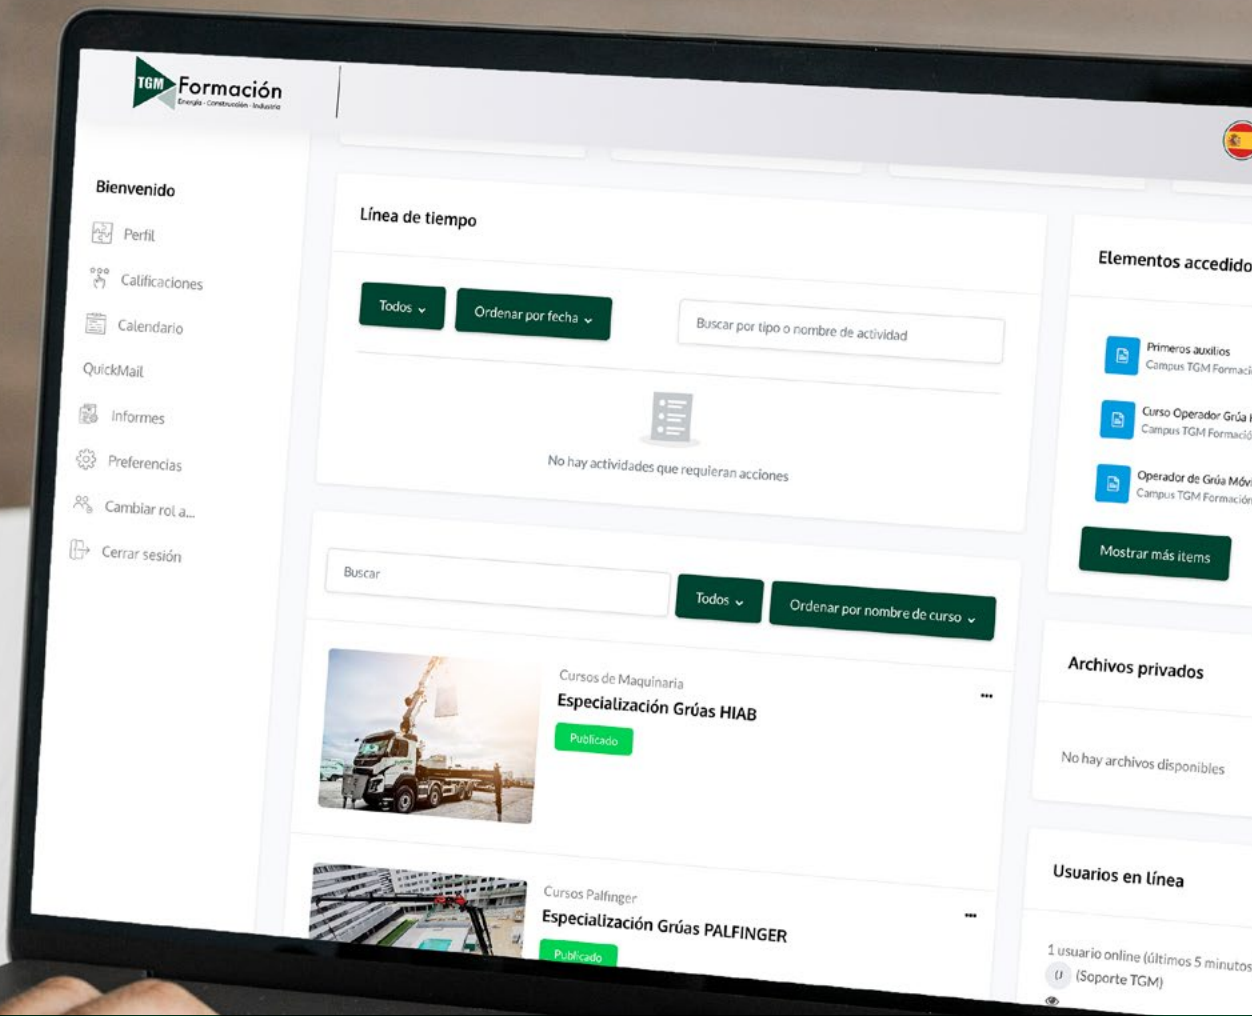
TGM Formación
Energía · Construcción · Industria

Bienvenido
Perfil
Calificaciones
Calendario
QuickMail
Informes
Preferencias
Cambiar rol a...
Cerrar sesión

Línea de tiempo
Todos
Ordenar por fecha
Buscar por tipo o nombre de actividad
No hay actividades que requieran acciones

Buscar
Todos
Ordenar por nombre de curso

Cursos de Maquinaria
Especialización Grúas HIAB
Publicado
...

Cursos Palfinger
Especialización Grúas PALFINGER
Publicado
...

Elementos accedido
Primeros auxilios
Campus TGM Formaci
Curso Operador Grúa
Campus TGM Formació
Operador de Grúa Móv
Campus TGM Formación
Mostrar más items

Archivos privados
No hay archivos disponibles

Usuarios en línea
1 usuario online (últimos 5 minutos
U (Soporte TGM)